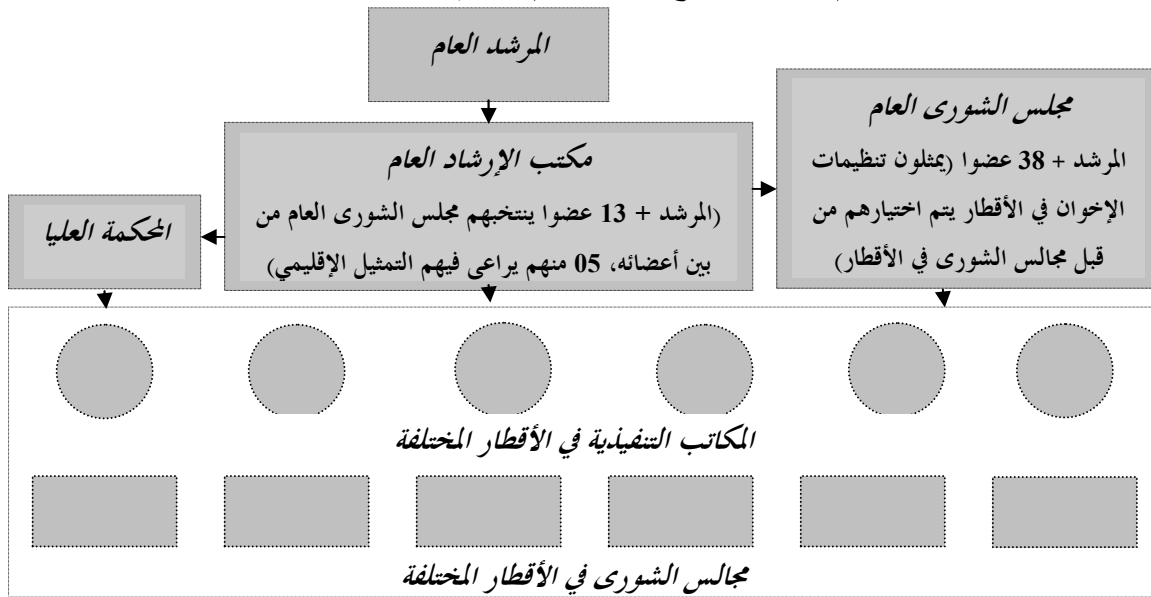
المرشد العام

مجلس الشورى العام
المرشد + 38 عضوا (يمثلون تنظيمات الإخوان في الأقطار يتم اختيارهم من قبل مجالس الشورى في الأقطار)

مكتب الإرشاد العام
(المرشد + 13 عضوا ينتخبهم مجلس الشورى العام من بين أعضائه، 05 منهم يراعى فيهم التمثيل الإقليمي)

المحكمة العليا

المكاتب التنفيذية في الأقطار المختلفة

مجالس الشورى في الأقطار المختلفة